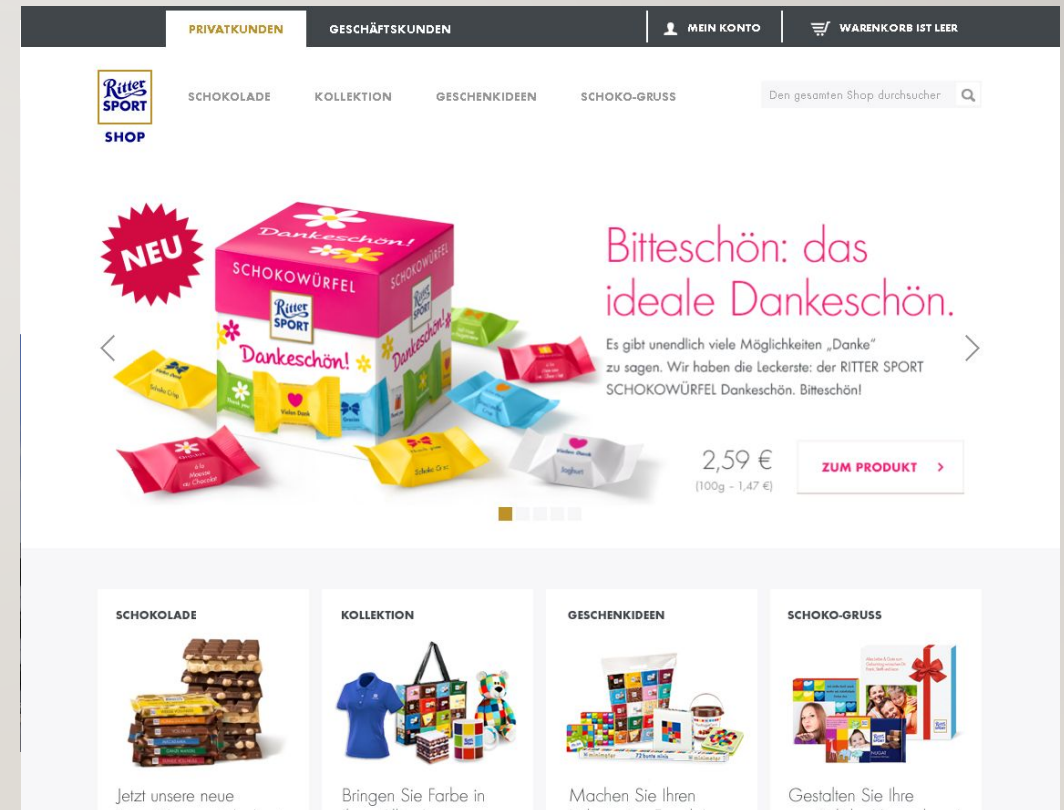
PRIVATKUNDEN GESCHÄFTSKUNDEN MEIN KONTO WARENKORB IST LEER

Ritter SPORT SHOP

SCHOKOLADE KOLLEKTION GESCHENKIDEEN SCHOKO-GRUSS

Den gesamten Shop durchsuchen

NEU

Dankeschön! SCHOKOWÜRFEL Ritter SPORT Dankeschön! SCHOKOWÜRFEL Dankeschön!

Bitteschön: das ideale Dankeschön.

Es gibt unendlich viele Möglichkeiten „Danke" zu sagen. Wir haben die Leckerste: der RITTER SPORT SCHOKOWÜRFEL Dankeschön. Bitteschön!

2,59 €
(100g - 1,47 €)

ZUM PRODUKT

SCHOKOLADE

Jetzt unsere neue

KOLLEKTION

Bringen Sie Farbe in

GESCHENKIDEEN

Machen Sie Ihren

SCHOKO-GRUSS

Gestalten Sie Ihre